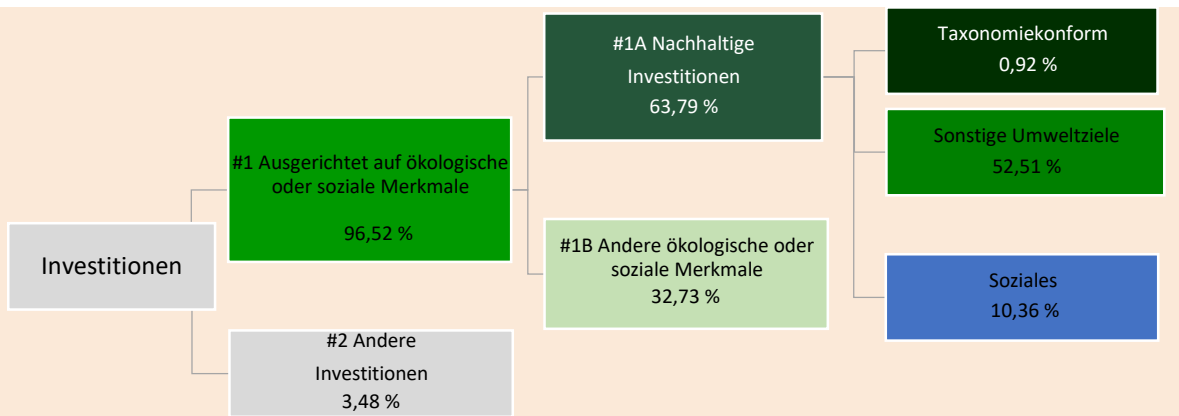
Investitionen

#1 Ausgerichtet auf ökologische oder soziale Merkmale

96,52 %

#2 Andere Investitionen
3,48 %

#1A Nachhaltige Investitionen
63,79 %

#1B Andere ökologische oder soziale Merkmale
32,73 %

Taxonomiekonform
0,92 %

Sonstige Umweltziele
52,51 %

Soziales
10,36 %